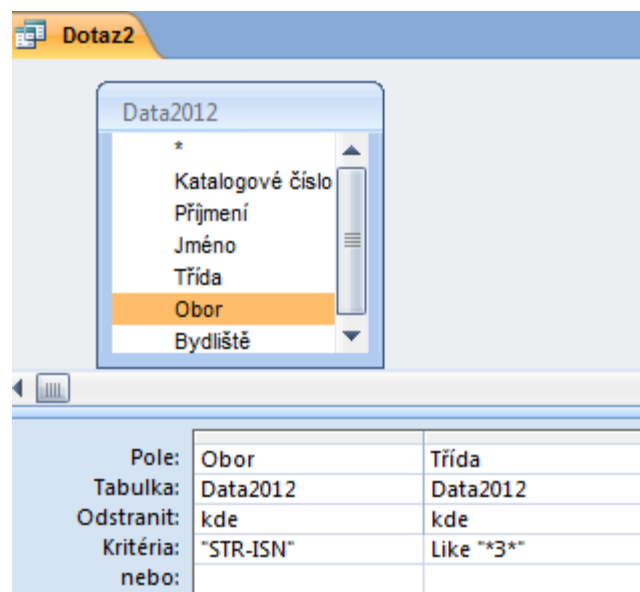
Dotaz2

Data2012

*
Katalogové číslo
Příjmení
Jméno
Třída
Obor
Bydliště

| | | |
|---|---|---|
| Pole: | Obor | Třída |
| Tabulka: | Data2012 | Data2012 |
| Odstranit: | kde | kde |
| Kritéria: | "STR-ISN" | Like "*3*" |
| nebo: | | |